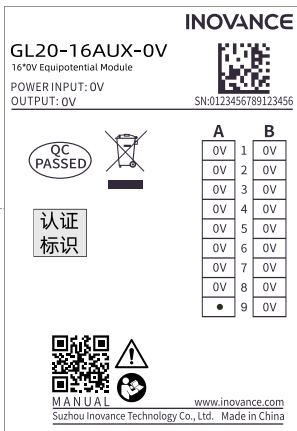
INOVANCE

GL20-16AUX-0V
16*0V Equipotential Module

POWER INPUT: 0V
OUTPUT: 0V

SN:0123456789123456

QC PASSED

| A | | B |
|---|---|---|
| 0V | 1 | 0V |
| 0V | 2 | 0V |
| 0V | 3 | 0V |
| 0V | 4 | 0V |
| 0V | 5 | 0V |
| 0V | 6 | 0V |
| 0V | 7 | 0V |
| 0V | 8 | 0V |
| • | 9 | 0V |

认证
标识

MANUAL

www.inovance.com
Suzhou Inovance Technology Co., Ltd. Made in China